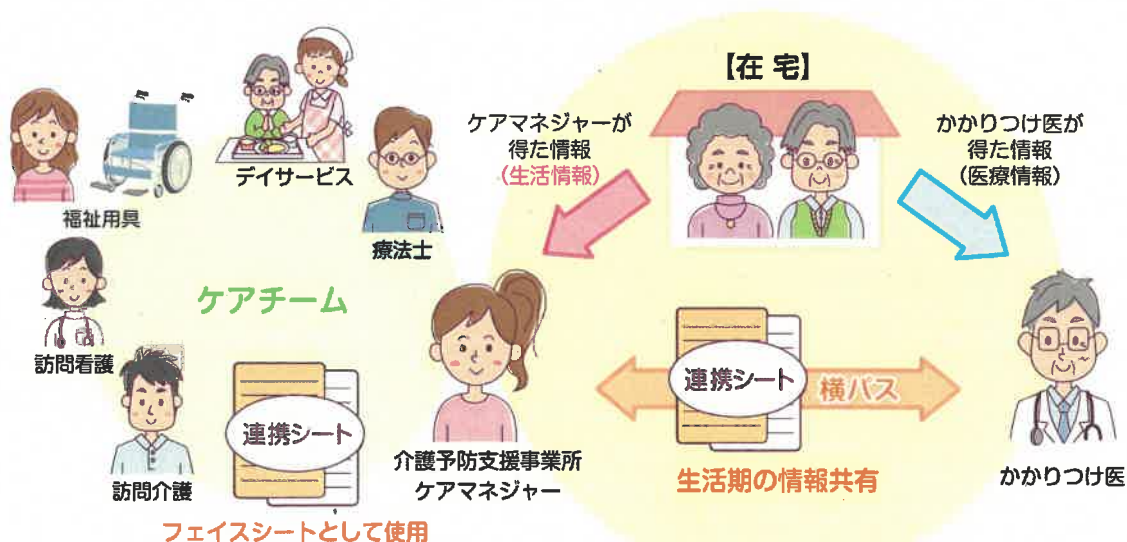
【在 宅】

ケアマネジャーが
得た情報
(生活情報)

かかりつけ医が
得た情報
(医療情報)

デイサービス

福祉用具

療法士

ケアチーム

訪問看護

訪問介護

連携シート

フェイスシートとして使用

介護予防支援事業所
ケアマネジャー

連携シート

横パス

生活期の情報共有

かかりつけ医